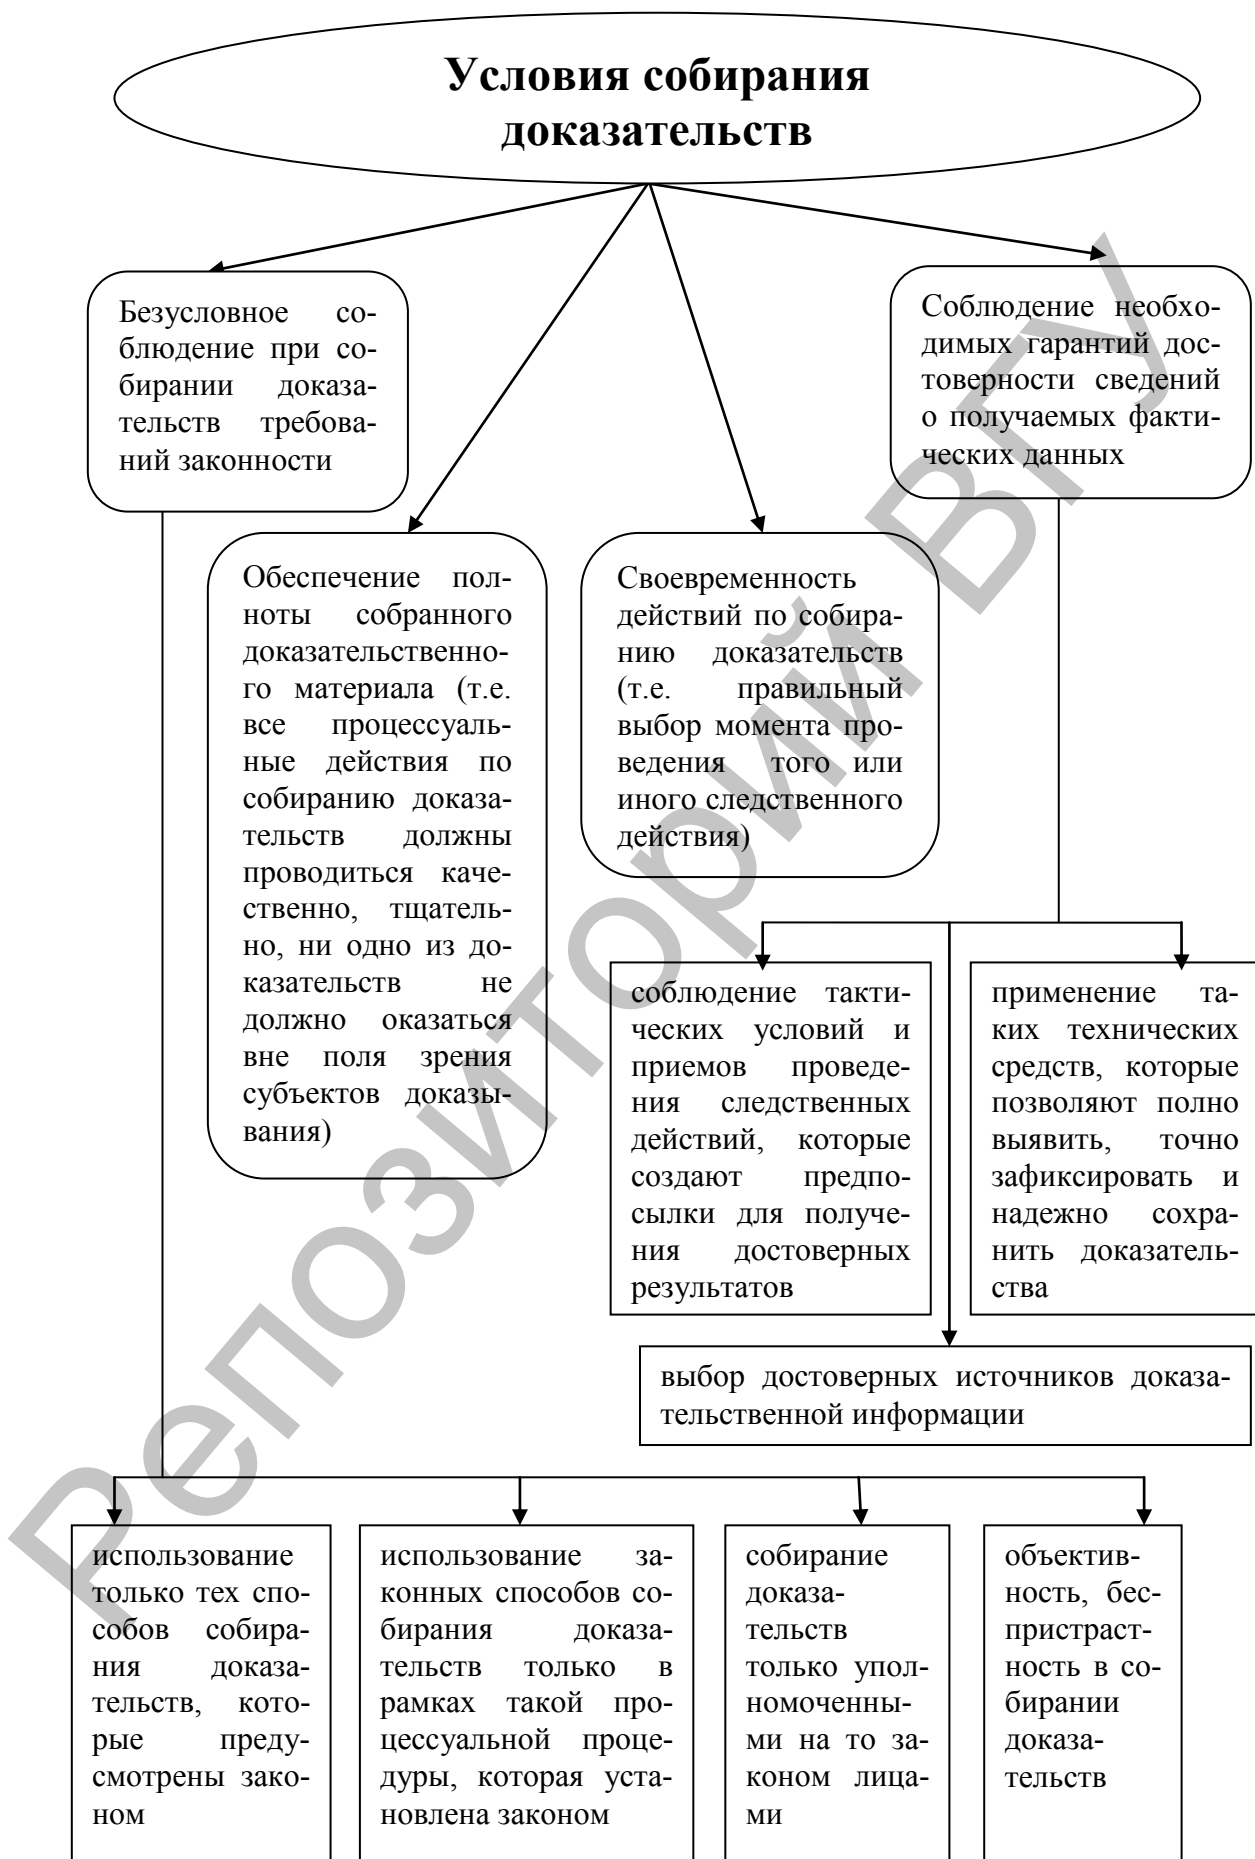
Условия собирания доказательств

Безусловное соблюдение при собирании доказательств требований законности

Обеспечение полноты собранного доказательственного материала (т.е. все процессуальные действия по собиранию доказательств должны проводиться качественно, тщательно, ни одно из доказательств не должно оказаться вне поля зрения субъектов доказывания)

Своевременность действий по собиранию доказательств (т.е. правильный выбор момента проведения того или иного следственного действия)

Соблюдение необходимых гарантий достоверности сведений о получаемых фактических данных

соблюдение тактических условий и приемов проведения следственных действий, которые создают предпосылки для получения достоверных результатов

применение таких технических средств, которые позволяют полно выявить, точно зафиксировать и надежно сохранить доказательства

выбор достоверных источников доказательственной информации

использование только тех способов собирания доказательств, которые предусмотрены законом

использование законных способов собирания доказательств только в рамках такой процессуальной процедуры, которая установлена законом

собирание доказательств только уполномоченными на то законом лицами

объективность, беспристрастность в собирании доказательств

Репозиторий ВГУ